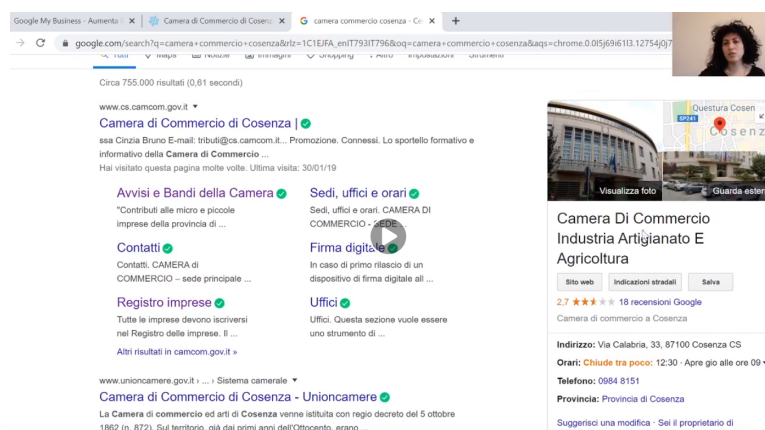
Google My Business - Aumenta ×
Camera di Commercio di Cosenz ×
camera commercio cosenza - Co ×
+

google.com/search?q=camera+commercio+cosenza&rlz=1C1EJFA_enIT793IT796&oq=camera+commercio+cosenza&aqs=chrome.0.0l5j69i61l3.12754j0j7

Tutti   Maps   Notizie   Immagini   Shopping   Altro   Impostazioni   Strumenti

Circa 755.000 risultati (0,61 secondi)

www.cs.camcom.gov.it ▾
Camera di Commercio di Cosenza |
ssa Cinzia Bruno E-mail: tributi@cs.camcom.it... Promozione. Connessi. Lo sportello formativo e informativo della Camera di Commercio ...
Hai visitato questa pagina molte volte. Ultima visita: 30/01/19

Avvisi e Bandi della Camera
"Contributi alle micro e piccole imprese della provincia di ...

Sedi, uffici e orari
Sedi, uffici e orari. CAMERA DI COMMERCIO - SEDE ...

Contatti
Contatti. CAMERA di COMMERCIO – sede principale ...

Firma digitale
In caso di primo rilascio di un dispositivo di firma digitale all ...

Registro imprese
Tutte le imprese devono iscriversi nel Registro delle imprese. Il ...

Uffici
Uffici. Questa sezione vuole essere uno strumento di ...

Altri risultati in camcom.gov.it »

www.unioncamere.gov.it › ... › Sistema camerale ▾
Camera di Commercio di Cosenza - Unioncamere
La Camera di commercio ed arti di Cosenza venne istituita con regio decreto del 5 ottobre 1862 (n. 872). Sul territorio, già dai primi anni dell'Ottocento, erano ...

Questura Cosen
SP241
Cosenz
Visualizza foto
Guarda ester

Camera Di Commercio Industria Artigianato E Agricoltura
Sito web   Indicazioni stradali   Salva
2,7 ★★★★★ 18 recensioni Google
Camera di commercio a Cosenza

Indirizzo: Via Calabria, 33, 87100 Cosenza CS
Orari: Chiude tra poco: 12:30 · Apre gio alle ore 09
Telefono: 0984 8151
Provincia: Provincia di Cosenza

Suggerisci una modifica · Sei il proprietario di